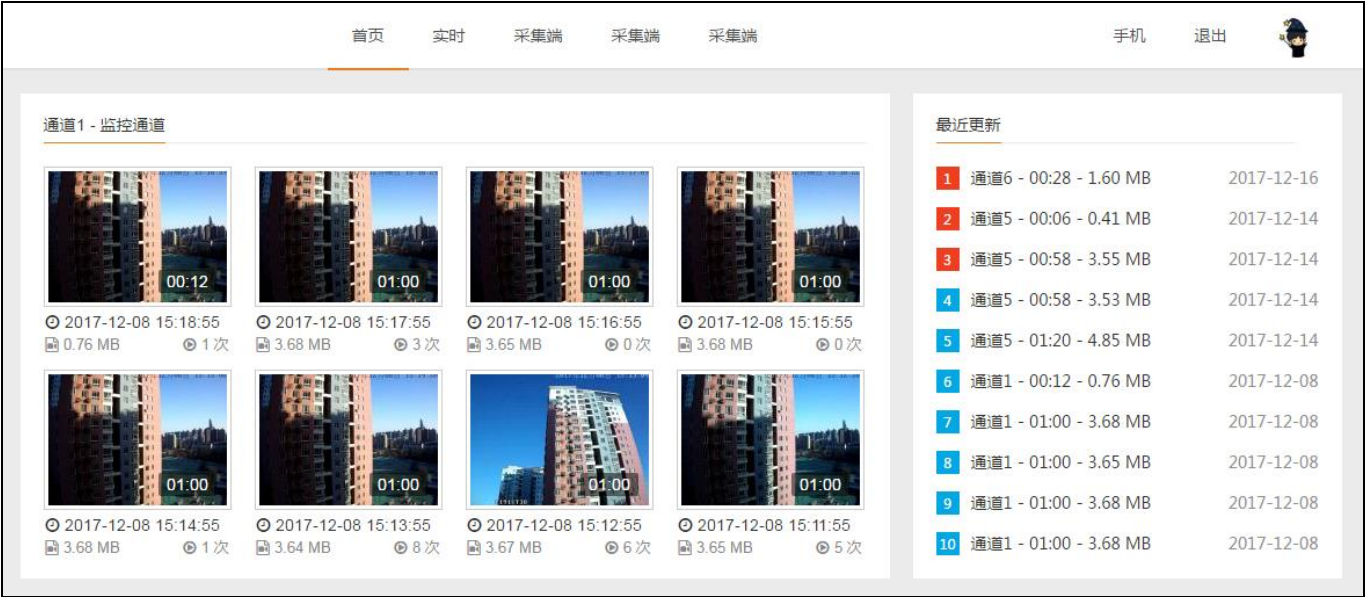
首页 实时 采集端 采集端 采集端 手机 退出

通道1 - 监控通道

00:12
2017-12-08 15:18:55
0.76 MB 1次

01:00
2017-12-08 15:17:55
3.68 MB 3次

01:00
2017-12-08 15:16:55
3.65 MB 0次

01:00
2017-12-08 15:15:55
3.68 MB 0次

01:00
2017-12-08 15:14:55
3.68 MB 1次

01:00
2017-12-08 15:13:55
3.64 MB 8次

01:00
2017-12-08 15:12:55
3.67 MB 6次

01:00
2017-12-08 15:11:55
3.65 MB 5次

最近更新

1 通道6 - 00:28 - 1.60 MB 2017-12-16
2 通道5 - 00:06 - 0.41 MB 2017-12-14
3 通道5 - 00:58 - 3.55 MB 2017-12-14
4 通道5 - 00:58 - 3.53 MB 2017-12-14
5 通道5 - 01:20 - 4.85 MB 2017-12-14
6 通道1 - 00:12 - 0.76 MB 2017-12-08
7 通道1 - 01:00 - 3.68 MB 2017-12-08
8 通道1 - 01:00 - 3.65 MB 2017-12-08
9 通道1 - 01:00 - 3.68 MB 2017-12-08
10 通道1 - 01:00 - 3.68 MB 2017-12-08